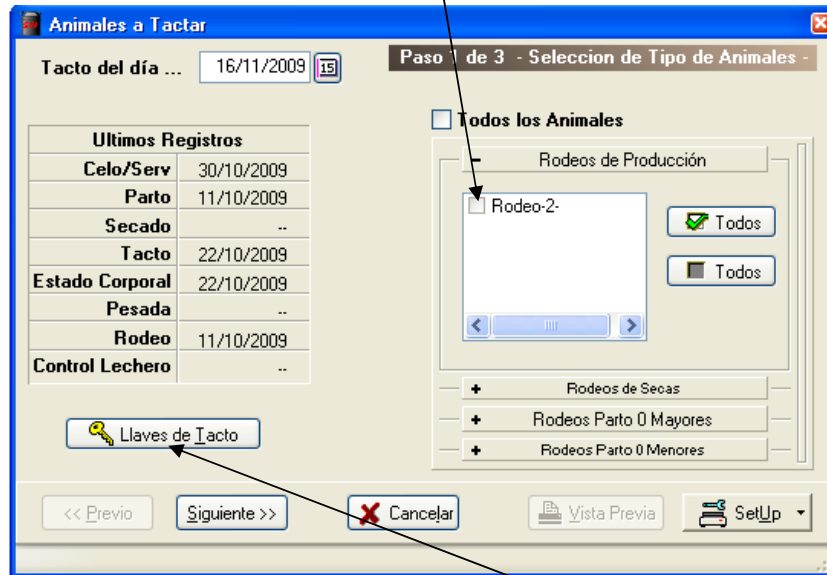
Animales a Tactar

Tacto del día ... 16/11/2009 15

Paso 1 de 3 - Seleccion de Tipo de Animales -

| Ultimos Registros | |
|---|---|
| Celo/Serv | 30/10/2009 |
| Parto | 11/10/2009 |
| Secado | -- |
| Tacto | 22/10/2009 |
| Estado Corporal | 22/10/2009 |
| Pesada | -- |
| Rodeo | 11/10/2009 |
| Control Lechero | -- |

Todos los Animales

– Rodeos de Producción

Rodeo-2-

Todos

Todos

+ Rodeos de Secas

+ Rodeos Parto 0 Mayores

+ Rodeos Parto 0 Menores

Llaves de Tacto

<< Previo

Siguiente >>

Cancelar

Vista Previa

SetUp